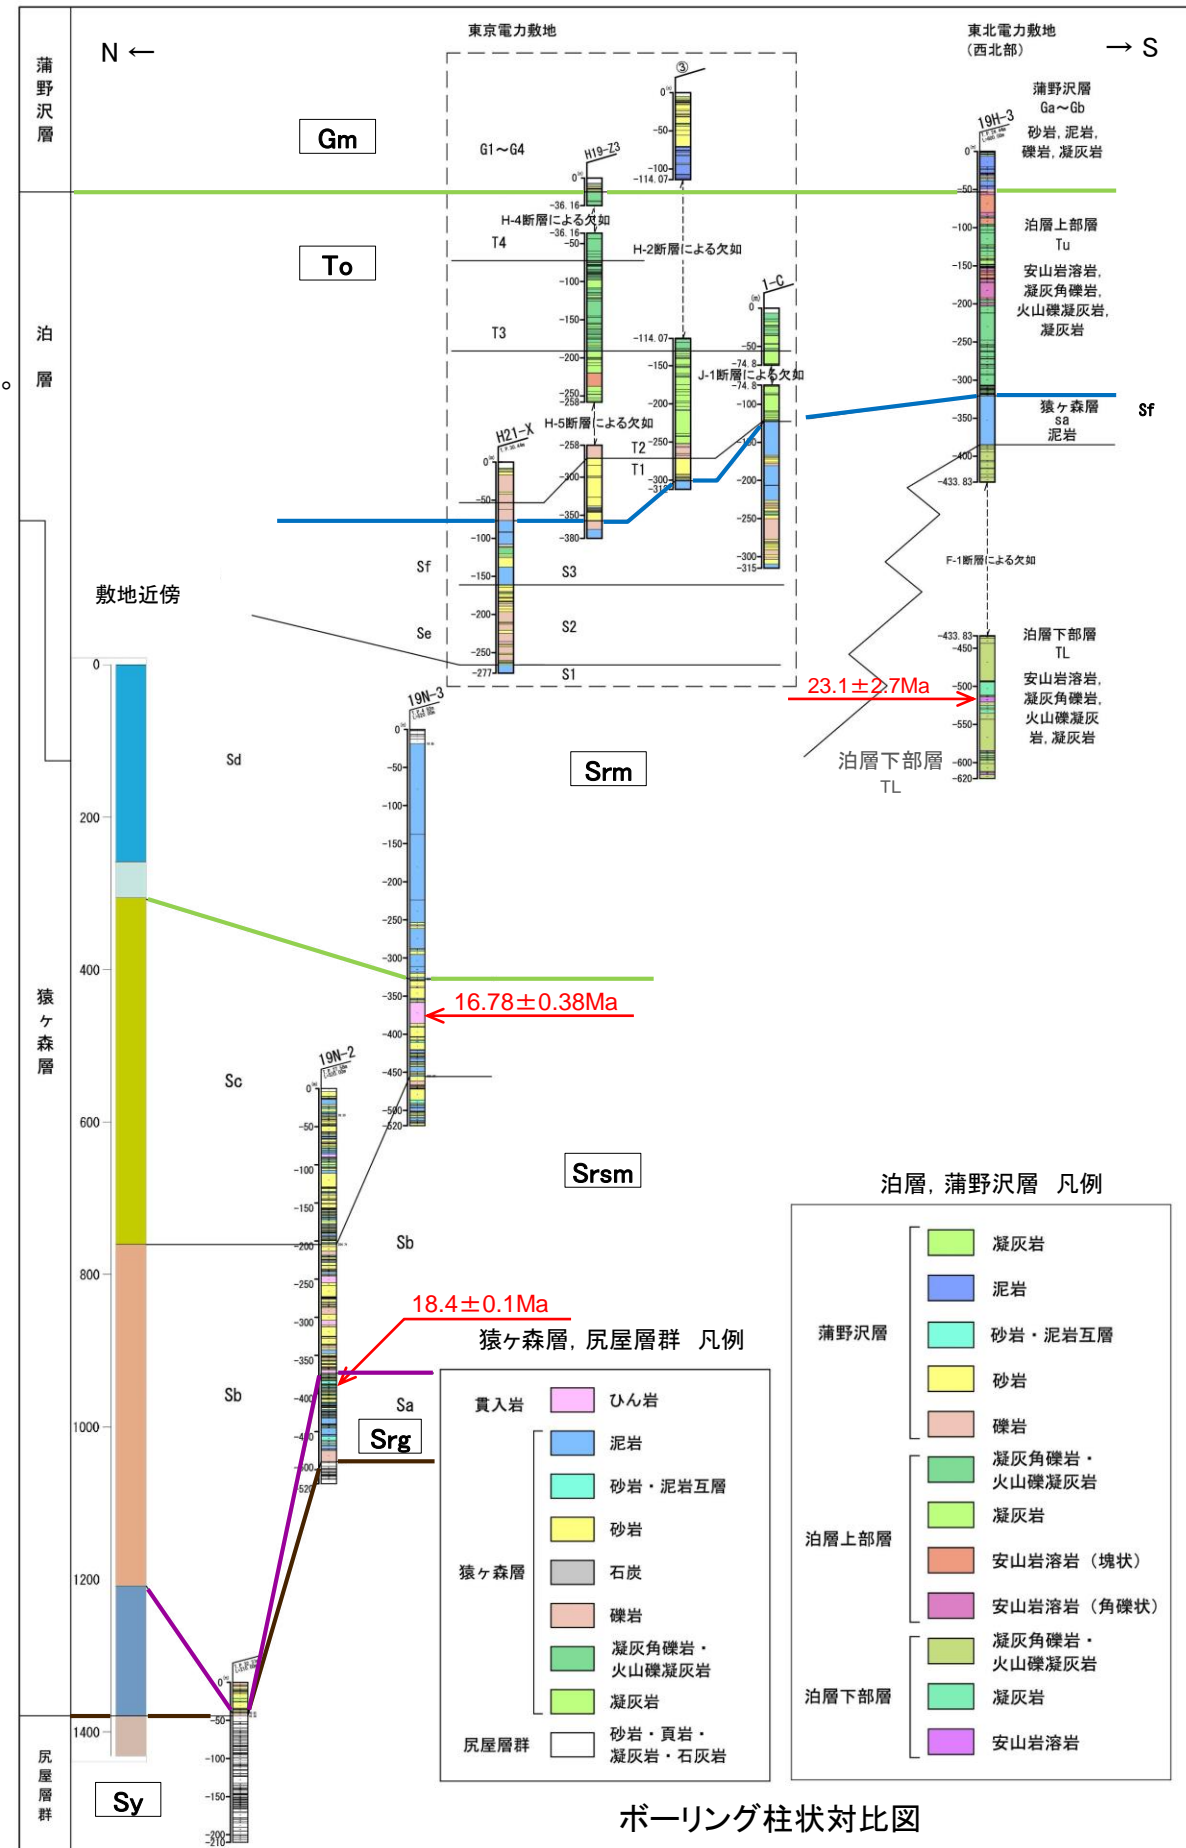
蒲野沢層

泊層

猿ヶ森層

尻屋層群

N ←

→ S

東京電力敷地

東北電力敷地
(西北部)

Gm

To

Srm

Srsm

Srg

Sy

G1～G4

H19-Z3

③

H-4断層による欠如

H-2断層による欠如

T4

T3

T2

T1

1-C

J-1断層による欠如

H-5断層による欠如

H21-X

Sf

Se

S3

S2

S1

19H-3

蒲野沢層
Ga～Gb
砂岩, 泥岩, 礫岩, 凝灰岩

泊層上部層
Tu
安山岩溶岩, 凝灰角礫岩, 火山礫凝灰岩, 凝灰岩

猿ヶ森層
Sa
泥岩

Sf

F-1断層による欠如

泊層下部層
TL
安山岩溶岩, 凝灰角礫岩, 火山礫凝灰岩, 凝灰岩

23.1±2.7Ma

泊層下部層
TL

敷地近傍

19N-3

Sd

Sc

Sb

Sb

Sa

16.78±0.38Ma

19N-2

18.4±0.1Ma

0
200
400
600
800
1000
1200
1400

泊層, 蒲野沢層 凡例

| | | |
|---|---|---|
| 蒲野沢層 | | 凝灰岩 |
| | | 泥岩 |
| | | 砂岩・泥岩互層 |
| | | 砂岩 |
| | | 礫岩 |
| 泊層上部層 | | 凝灰角礫岩・火山礫凝灰岩 |
| | | 凝灰岩 |
| | | 安山岩溶岩 (塊状) |
| | | 安山岩溶岩 (角礫状) |
| 泊層下部層 | | 凝灰角礫岩・火山礫凝灰岩 |
| | | 凝灰岩 |
| | | 安山岩溶岩 |

猿ヶ森層, 尻屋層群 凡例

| | | |
|---|---|---|
| 貫入岩 | | ひん岩 |
| 猿ヶ森層 | | 泥岩 |
| | | 砂岩・泥岩互層 |
| | | 砂岩 |
| | | 石炭 |
| | | 礫岩 |
| | | 凝灰角礫岩・火山礫凝灰岩 |
| | | 凝灰岩 |
| 尻屋層群 | | 砂岩・頁岩・凝灰岩・石灰岩 |

ボーリング柱状対比図